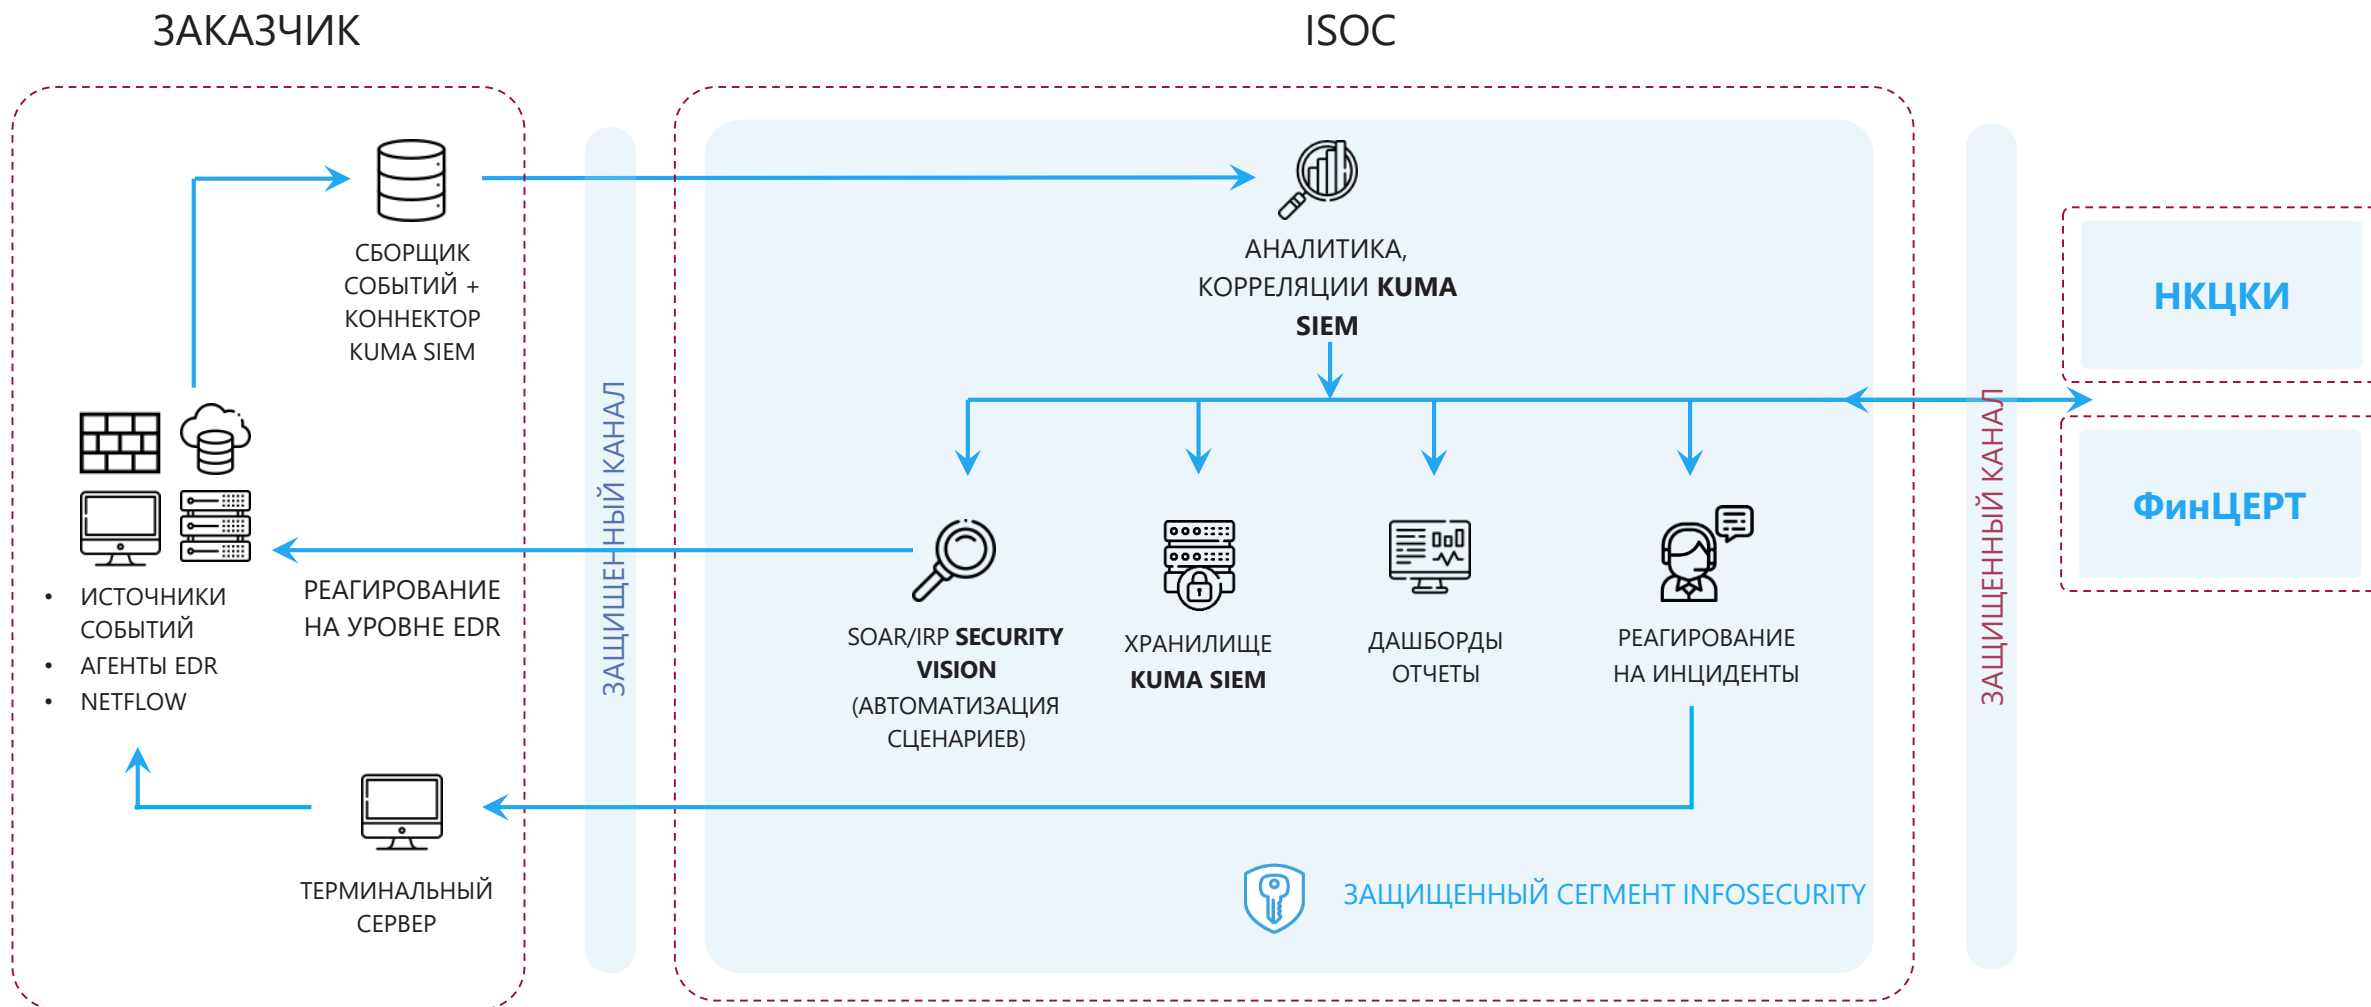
ЗАКАЗЧИК

ISOC

СБОРЩИК СОБЫТИЙ + КОННЕКТОР KUMA SIEM

АНАЛИТИКА, КОРРЕЛЯЦИИ **KUMA SIEM**

НКЦКИ

ФинЦЕРТ

ЗАЩИЩЕННЫЙ КАНАЛ

ЗАЩИЩЕННЫЙ КАНАЛ

• ИСТОЧНИКИ СОБЫТИЙ
• АГЕНТЫ EDR
• NETFLOW

РЕАГИРОВАНИЕ НА УРОВНЕ EDR

SOAR/IRP **SECURITY VISION** (АВТОМАТИЗАЦИЯ СЦЕНАРИЕВ)

ХРАНИЛИЩЕ **KUMA SIEM**

ДАШБОРДЫ ОТЧЕТЫ

РЕАГИРОВАНИЕ НА ИНЦИДЕНТЫ

ТЕРМИНАЛЬНЫЙ СЕРВЕР

ЗАЩИЩЕННЫЙ СЕГМЕНТ INFOSECURITY